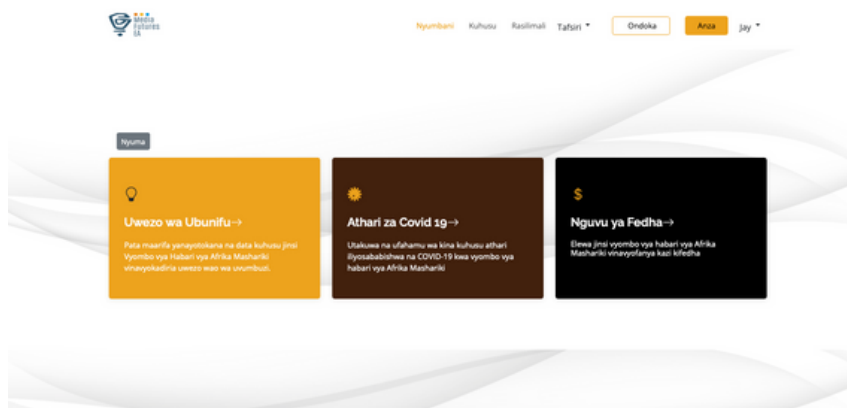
Media Futures EA

Nyumbani Kuhusu Rasilimali Tafsiri Ondoka Anza Jay

Nyuma

Uwezo wa Ubunifu→

Pata maarifa yanayotokana na data kuhusu jinsi Vyombo vya Habari vya Afrika Mashariki vinavyokadiria uwezo wao wa uvumbuzi.

Athari za Covid 19→

Utakuwa na ufahamu wa kina kuhusu athari iliyosababishwa na COVID-19 kwa vyombo vya habari vya Afrika Mashariki

$

Nguvu ya Fedha→

Elewa jinsi vyombo vya habari vya Afrika Mashariki vinavyofanya kazi kifedha